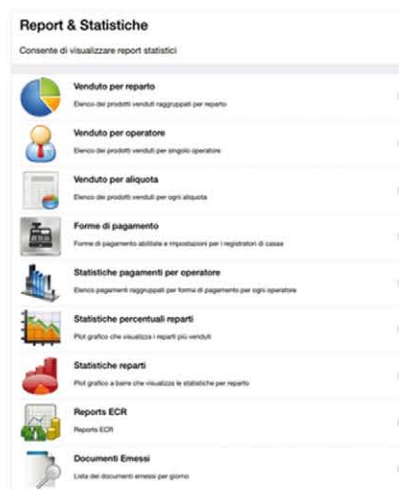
Report & Statistiche

Consente di visualizzare report statistici

Venduto per reparto
Elenco dei prodotti venduti raggruppati per reparto

Venduto per operatore
Elenco dei prodotti venduti per singolo operatore

Venduto per aliquota
Elenco dei prodotti venduti per ogni aliquota

Forme di pagamento
Forme di pagamento abilitate e impostazioni per i registratori di cassa

Statistiche pagamenti per operatore
Elenco pagamenti raggruppati per forma di pagamento per ogni operatore

Statistiche percentuali reparti
Plot grafico che visualizza i reparti più venduti

Statistiche reparti
Plot grafico a barre che visualizza le statistiche per reparto

Reports ECR
Reports ECR

Documenti Emessi
Lista dei documenti emessi per giorno